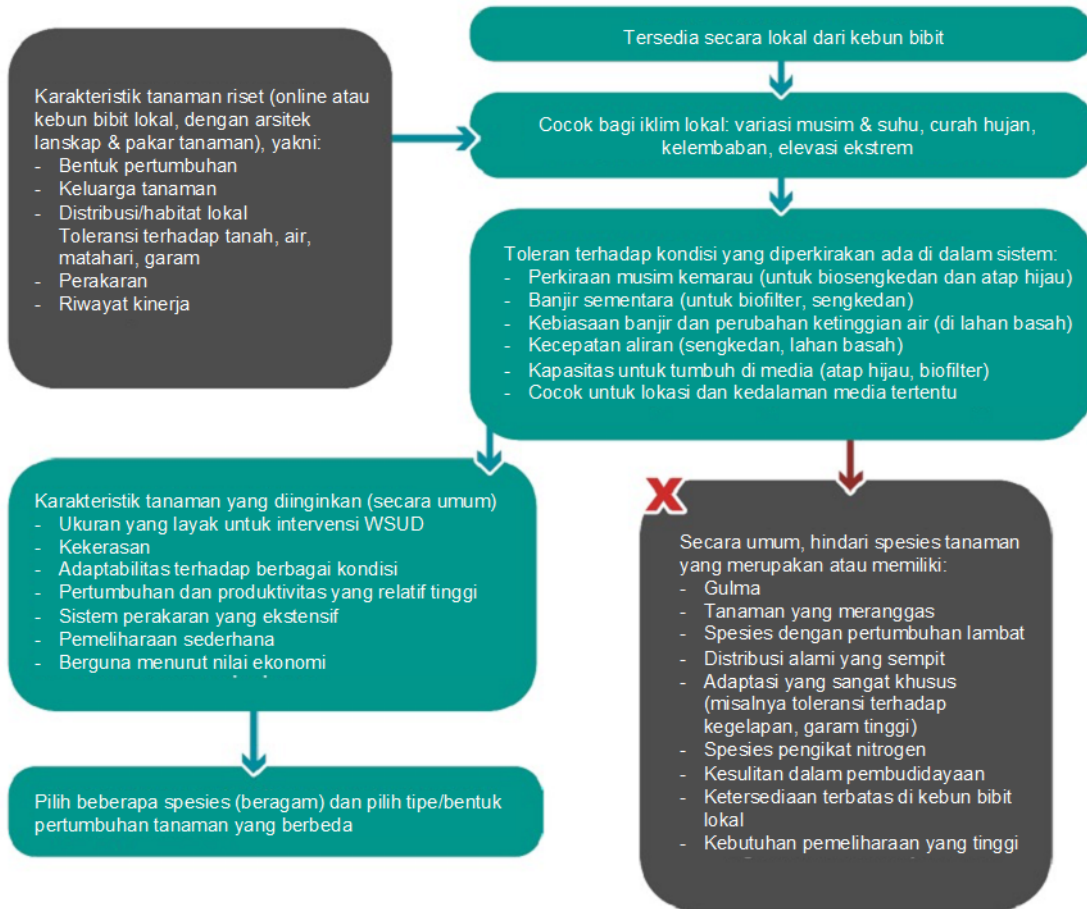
Karakteristik tanaman riset (online atau kebun bibit lokal, dengan arsitek lanskap & pakar tanaman), yakni:
- Bentuk pertumbuhan
- Keluarga tanaman
- Distribusi/habitat lokal
Toleransi terhadap tanah, air, matahari, garam
- Perakaran
- Riwayat kinerja

Tersedia secara lokal dari kebun bibit

Cocok bagi iklim lokal: variasi musim & suhu, curah hujan, kelembaban, elevasi ekstrem

Toleran terhadap kondisi yang diperkirakan ada di dalam sistem:
- Perkiraan musim kemarau (untuk biosengkedan dan atap hijau)
- Banjir sementara (untuk biofilter, sengkedan)
- Kebiasaan banjir dan perubahan ketinggian air (di lahan basah)
- Kecepatan aliran (sengkedan, lahan basah)
- Kapasitas untuk tumbuh di media (atap hijau, biofilter)
- Cocok untuk lokasi dan kedalaman media tertentu

Karakteristik tanaman yang diinginkan (secara umum)
- Ukuran yang layak untuk intervensi WSUD
- Kekerasan
- Adaptabilitas terhadap berbagai kondisi
- Pertumbuhan dan produktivitas yang relatif tinggi
- Sistem perakaran yang ekstensif
- Pemeliharaan sederhana
- Berguna menurut nilai ekonomi

Pilih beberapa spesies (beragam) dan pilih tipe/bentuk pertumbuhan tanaman yang berbeda

X

Secara umum, hindari spesies tanaman yang merupakan atau memiliki:
- Gulma
- Tanaman yang meranggas
- Spesies dengan pertumbuhan lambat
- Distribusi alami yang sempit
- Adaptasi yang sangat khusus (misalnya toleransi terhadap kegelapan, garam tinggi)
- Spesies pengikat nitrogen
- Kesulitan dalam pembudidayaan
- Ketersediaan terbatas di kebun bibit lokal
- Kebutuhan pemeliharaan yang tinggi